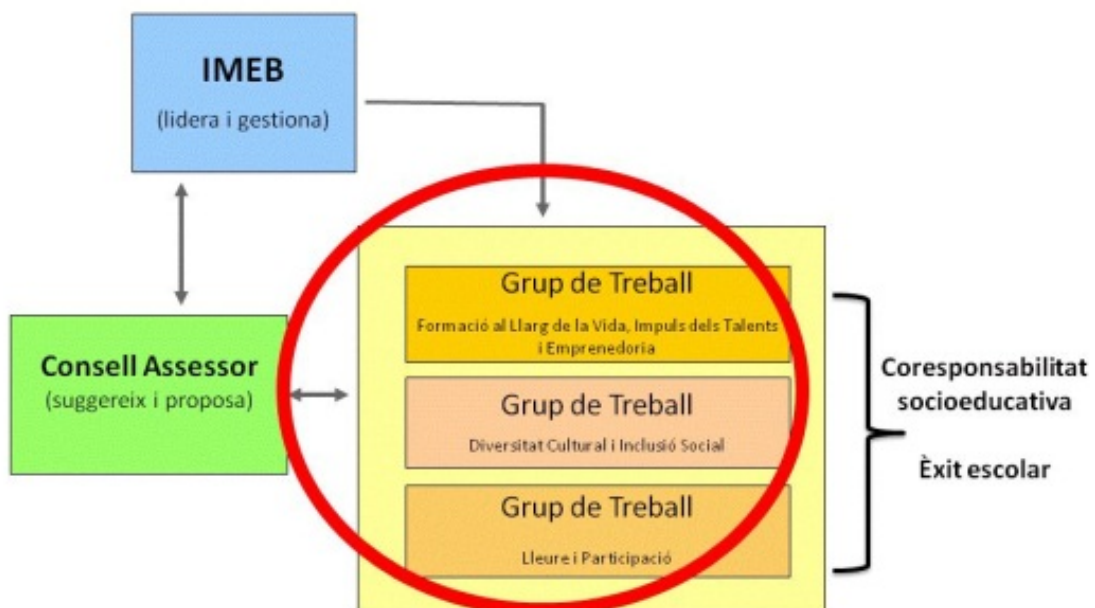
IMEB
(lidera i gestiona)

Consell Assessor
(suggereix i proposa)

Grup de Treball
Formació al Llarg de la Vida, Impuls dels Talents i Emprenedoria

Grup de Treball
Diversitat Cultural i Inclusió Social

Grup de Treball
Lleure i Participació

Coresponsabilitat socioeducativa

Èxit escolar